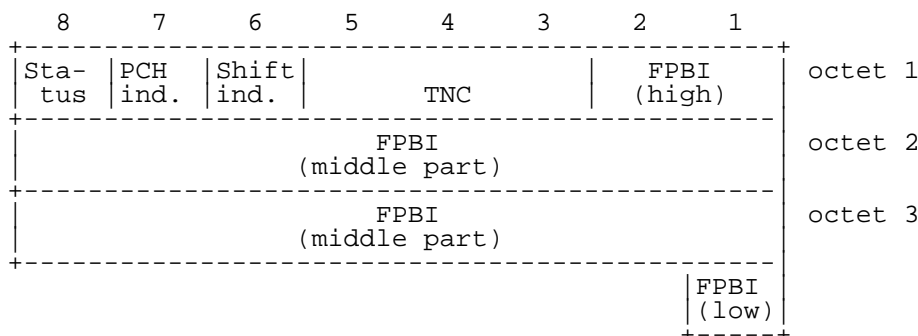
| 8 | 7 | 6 | 5 | 4 | 3 | 2 | 1 | |
|---|---|---|---|---|---|---|---|---|
| Status | PCH ind. | Shift ind. | TNC | | | FPBI (high) | | octet 1 |
| FPBI (middle part) | | | | | | | | octet 2 |
| FPBI (middle part) | | | | | | | | octet 3 |
| | | | | | | | FPBI (low) | |